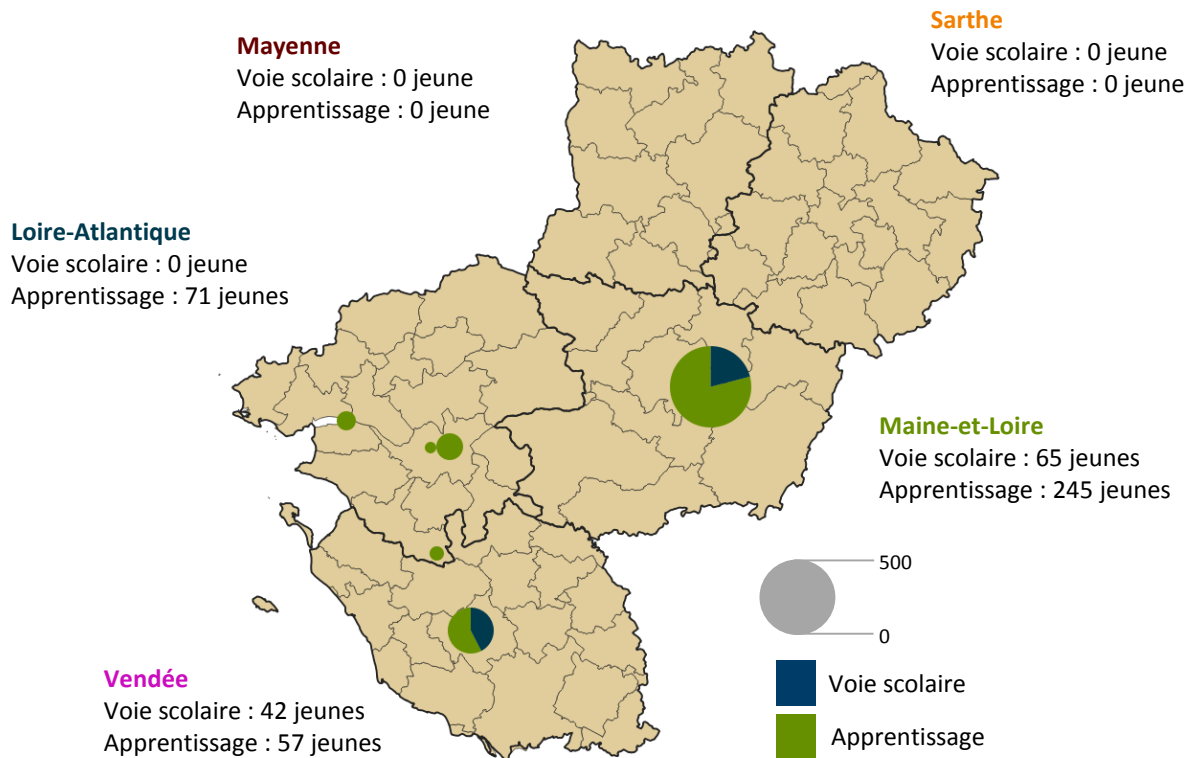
Mayenne
Voie scolaire : 0 jeune
Apprentissage : 0 jeune

Sarthe
Voie scolaire : 0 jeune
Apprentissage : 0 jeune

Loire-Atlantique
Voie scolaire : 0 jeune
Apprentissage : 71 jeunes

Maine-et-Loire
Voie scolaire : 65 jeunes
Apprentissage : 245 jeunes

500
0

Voie scolaire
Apprentissage

Vendée
Voie scolaire : 42 jeunes
Apprentissage : 57 jeunes